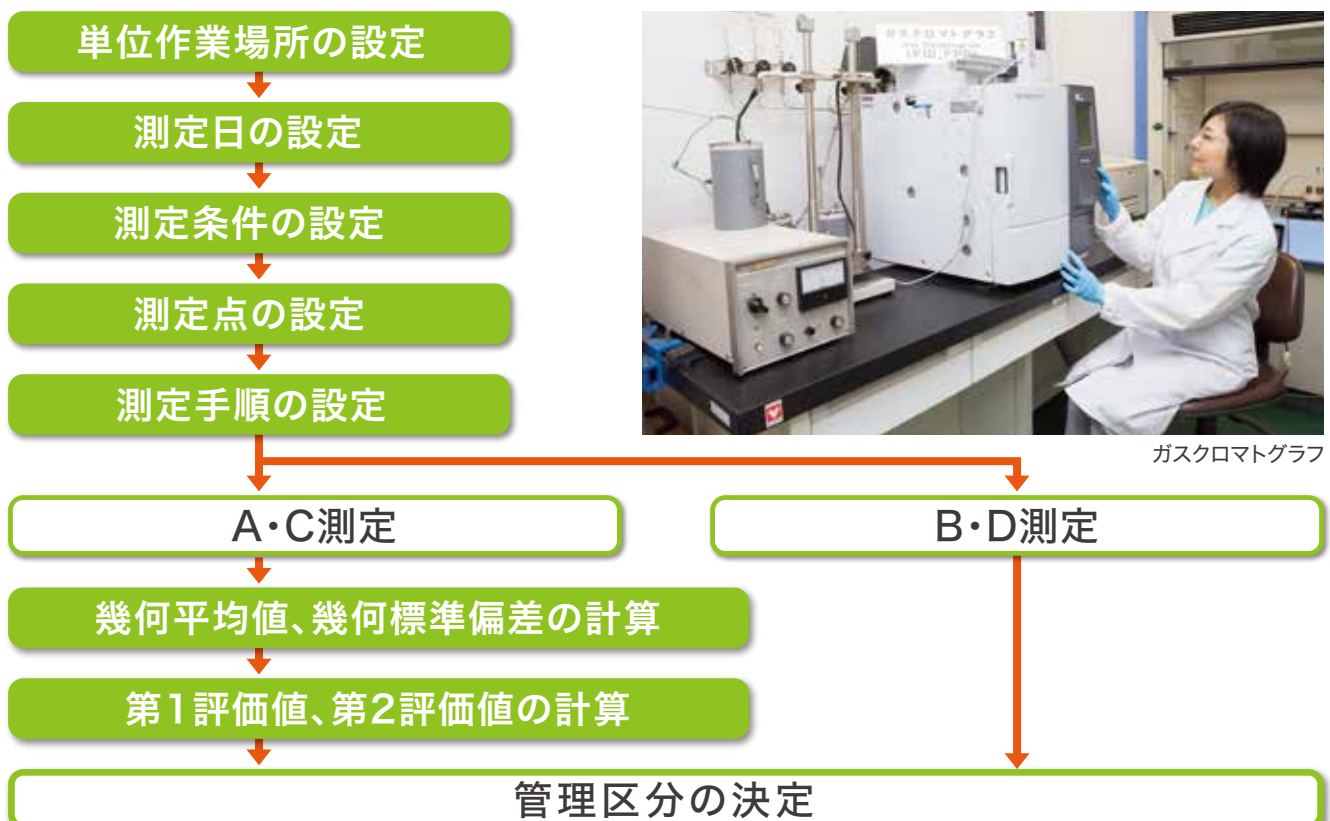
単位作業場所の設定

測定日の設定

測定条件の設定

測定点の設定

測定手順の設定

ガスクロマトグラフ
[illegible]

ガスクロマトグラフ

A・C測定

B・D測定

幾何平均値、幾何標準偏差の計算

第1評価値、第2評価値の計算

管理区分の決定